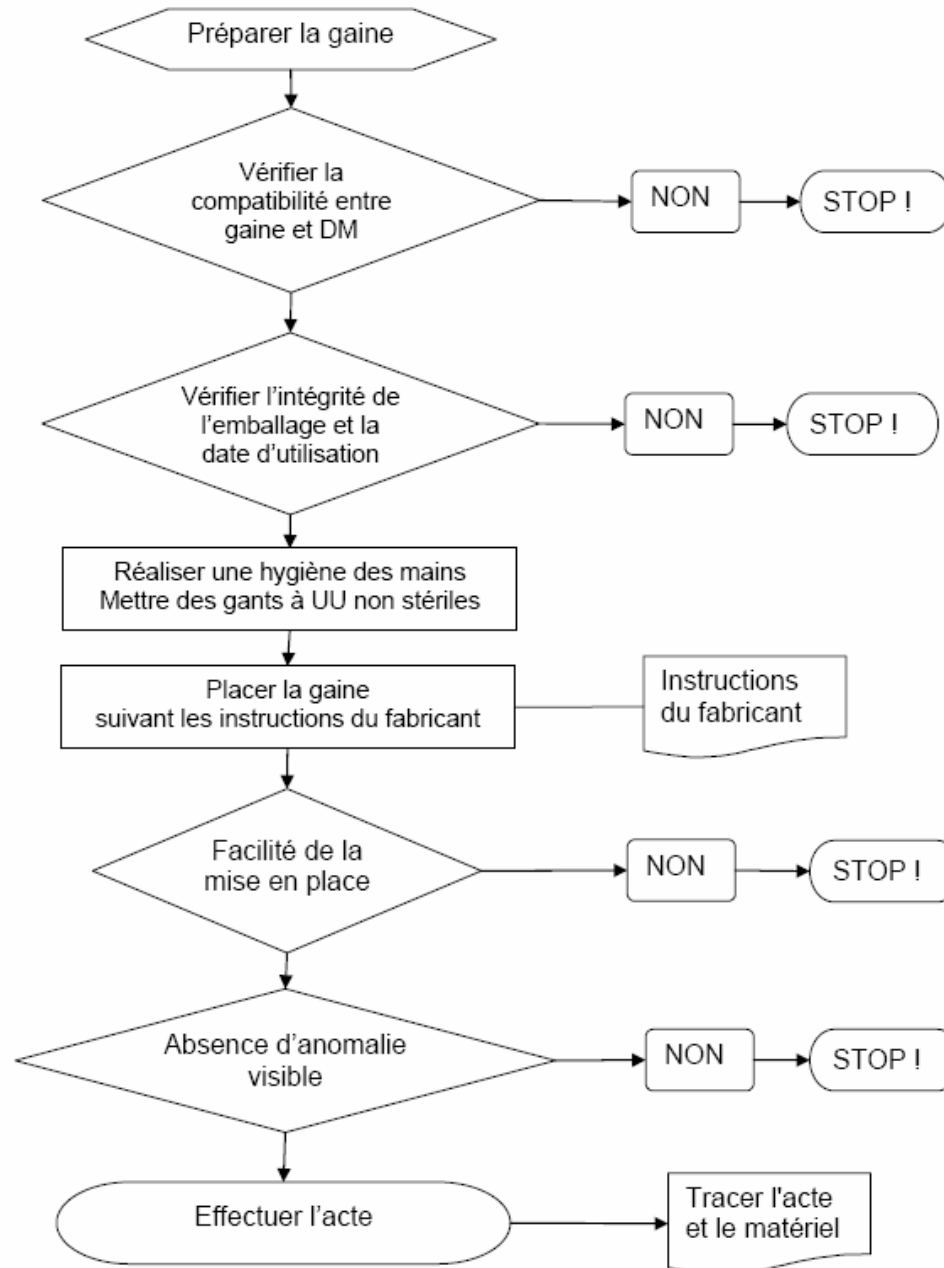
Préparer la gaine

Vérifier la compatibilité entre gaine et DM

NON

STOP !

Vérifier l'intégrité de l'emballage et la date d'utilisation

NON

STOP !

Réaliser une hygiène des mains
Mettre des gants à UU non stériles

Placer la gaine suivant les instructions du fabricant

Instructions du fabricant

Facilité de la mise en place

NON

STOP !

Absence d'anomalie visible

NON

STOP !

Effectuer l'acte

Tracer l'acte et le matériel